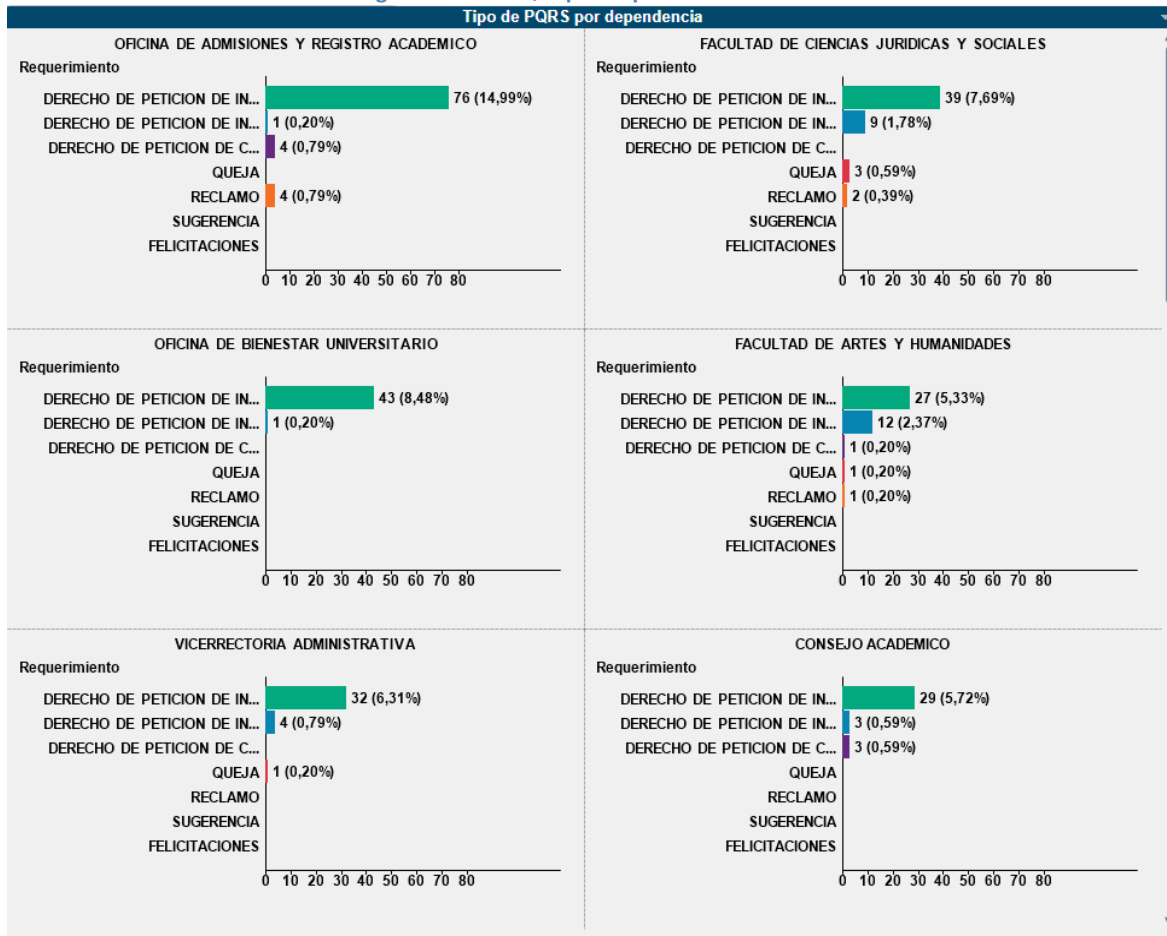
Tipo de PQRS por dependencia

OFICINA DE ADMISIONES Y REGISTRO ACADEMICO
Requerimiento
DERECHO DE PETICION DE IN... 76 (14,99%)
DERECHO DE PETICION DE IN... 1 (0,20%)
DERECHO DE PETICION DE C... 4 (0,79%)
QUEJA
RECLAMO 4 (0,79%)
SUGERENCIA
FELICITACIONES
0 10 20 30 40 50 60 70 80

FACULTAD DE CIENCIAS JURIDICAS Y SOCIALES
Requerimiento
DERECHO DE PETICION DE IN... 39 (7,69%)
DERECHO DE PETICION DE IN... 9 (1,78%)
DERECHO DE PETICION DE C...
QUEJA 3 (0,59%)
RECLAMO 2 (0,39%)
SUGERENCIA
FELICITACIONES
0 10 20 30 40 50 60 70 80

OFICINA DE BIENESTAR UNIVERSITARIO
Requerimiento
DERECHO DE PETICION DE IN... 43 (8,48%)
DERECHO DE PETICION DE IN... 1 (0,20%)
DERECHO DE PETICION DE C...
QUEJA
RECLAMO
SUGERENCIA
FELICITACIONES
0 10 20 30 40 50 60 70 80

FACULTAD DE ARTES Y HUMANIDADES
Requerimiento
DERECHO DE PETICION DE IN... 27 (5,33%)
DERECHO DE PETICION DE IN... 12 (2,37%)
DERECHO DE PETICION DE C... 1 (0,20%)
QUEJA 1 (0,20%)
RECLAMO 1 (0,20%)
SUGERENCIA
FELICITACIONES
0 10 20 30 40 50 60 70 80

VICERRECTORIA ADMINISTRATIVA
Requerimiento
DERECHO DE PETICION DE IN... 32 (6,31%)
DERECHO DE PETICION DE IN... 4 (0,79%)
DERECHO DE PETICION DE C...
QUEJA 1 (0,20%)
RECLAMO
SUGERENCIA
FELICITACIONES
0 10 20 30 40 50 60 70 80

CONSEJO ACADEMICO
Requerimiento
DERECHO DE PETICION DE IN... 29 (5,72%)
DERECHO DE PETICION DE IN... 3 (0,59%)
DERECHO DE PETICION DE C... 3 (0,59%)
QUEJA
RECLAMO
SUGERENCIA
FELICITACIONES
0 10 20 30 40 50 60 70 80